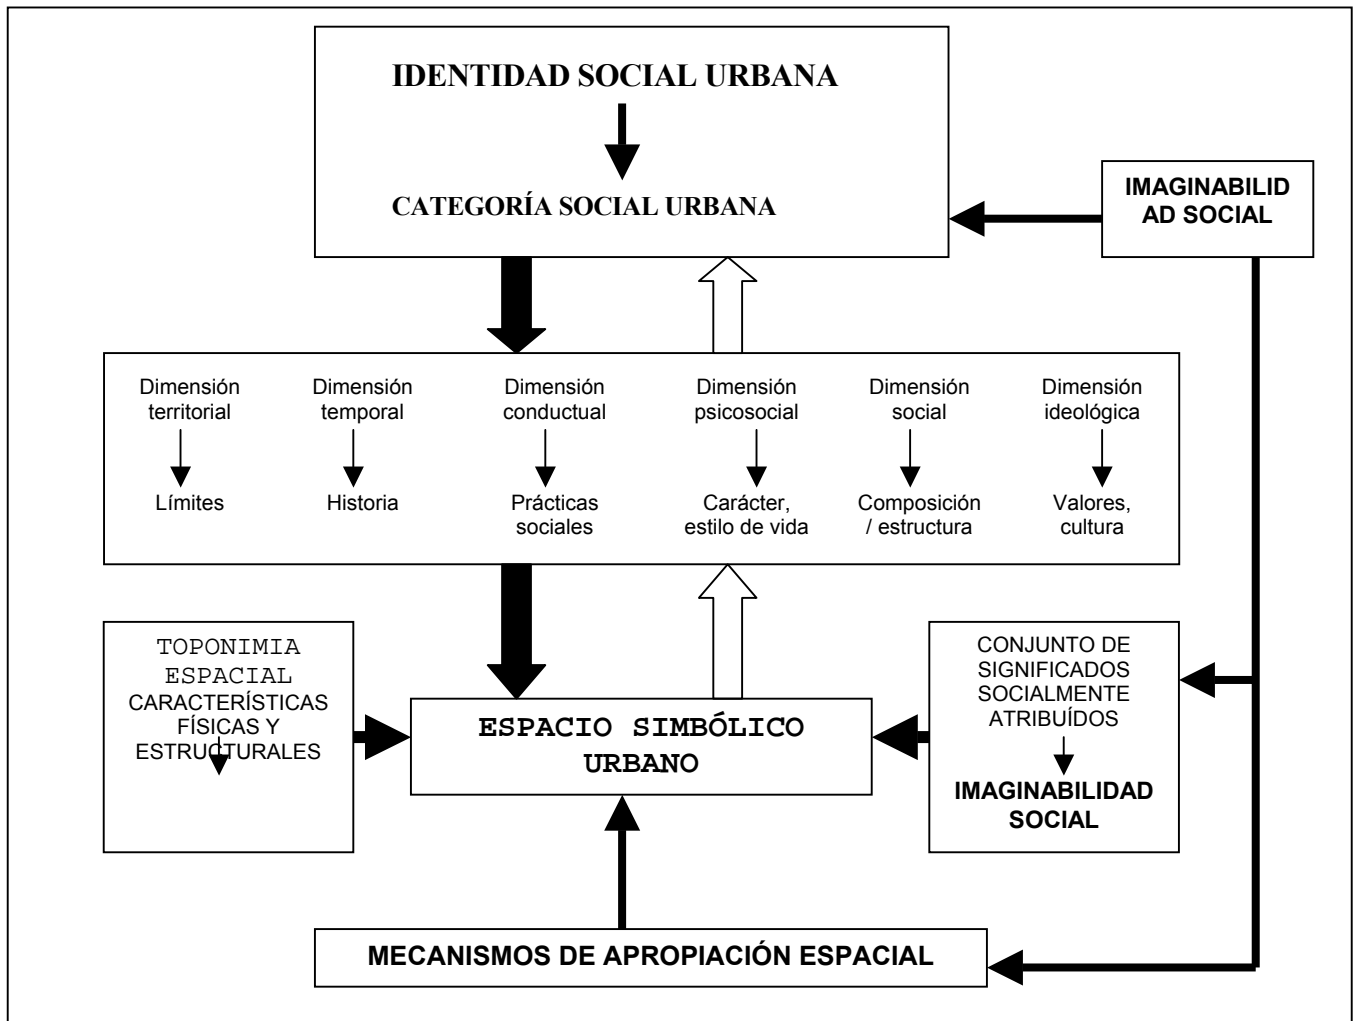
IDENTIDAD SOCIAL URBANA

CATEGORÍA SOCIAL URBANA

IMAGINABILIDAD SOCIAL

Dimensión territorial
Límites

Dimensión temporal
Historia

Dimensión conductual
Prácticas sociales

Dimensión psicosocial
Carácter, estilo de vida

Dimensión social
Composición / estructura

Dimensión ideológica
Valores, cultura

TOPONIMIA ESPACIAL
CARACTERÍSTICAS FÍSICAS Y ESTRUCTURALES

ESPACIO SIMBÓLICO URBANO

CONJUNTO DE SIGNIFICADOS SOCIALMENTE ATRIBUÍDOS
IMAGINABILIDAD SOCIAL

MECANISMOS DE APROPIACIÓN ESPACIAL